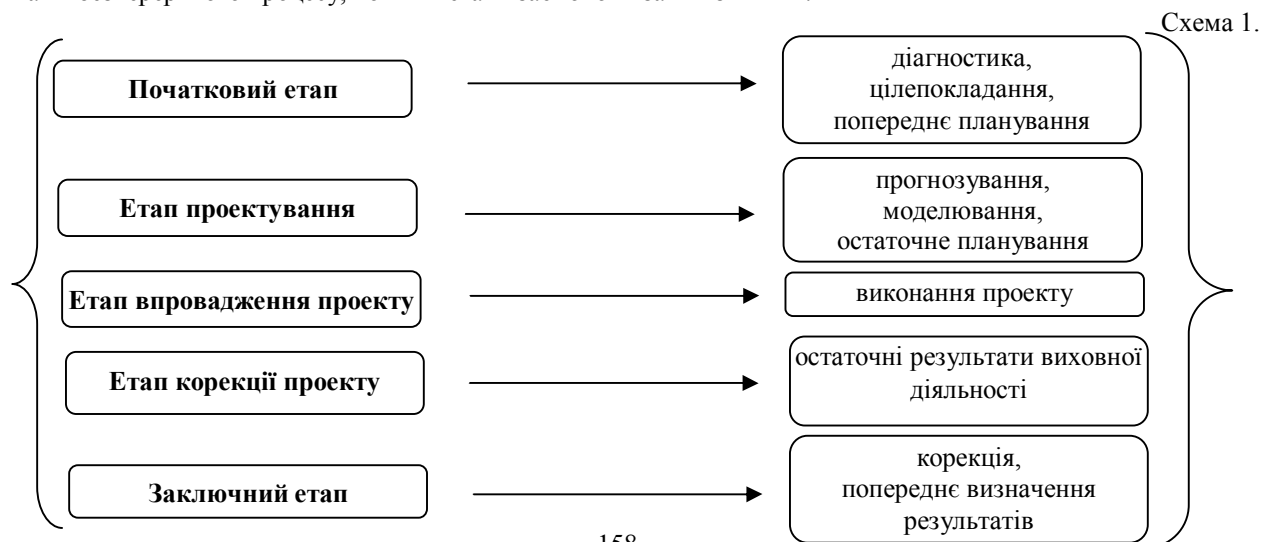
Схема 1.

Початковий етап

діагностика, цілепокладання, попереднє планування

Етап проектування

прогнозування, моделювання, остаточне планування

Етап впровадження проекту

виконання проекту

Етап корекції проекту

остаточні результати виховної діяльності

Заключний етап

корекція, попереднє визначення результатів

158